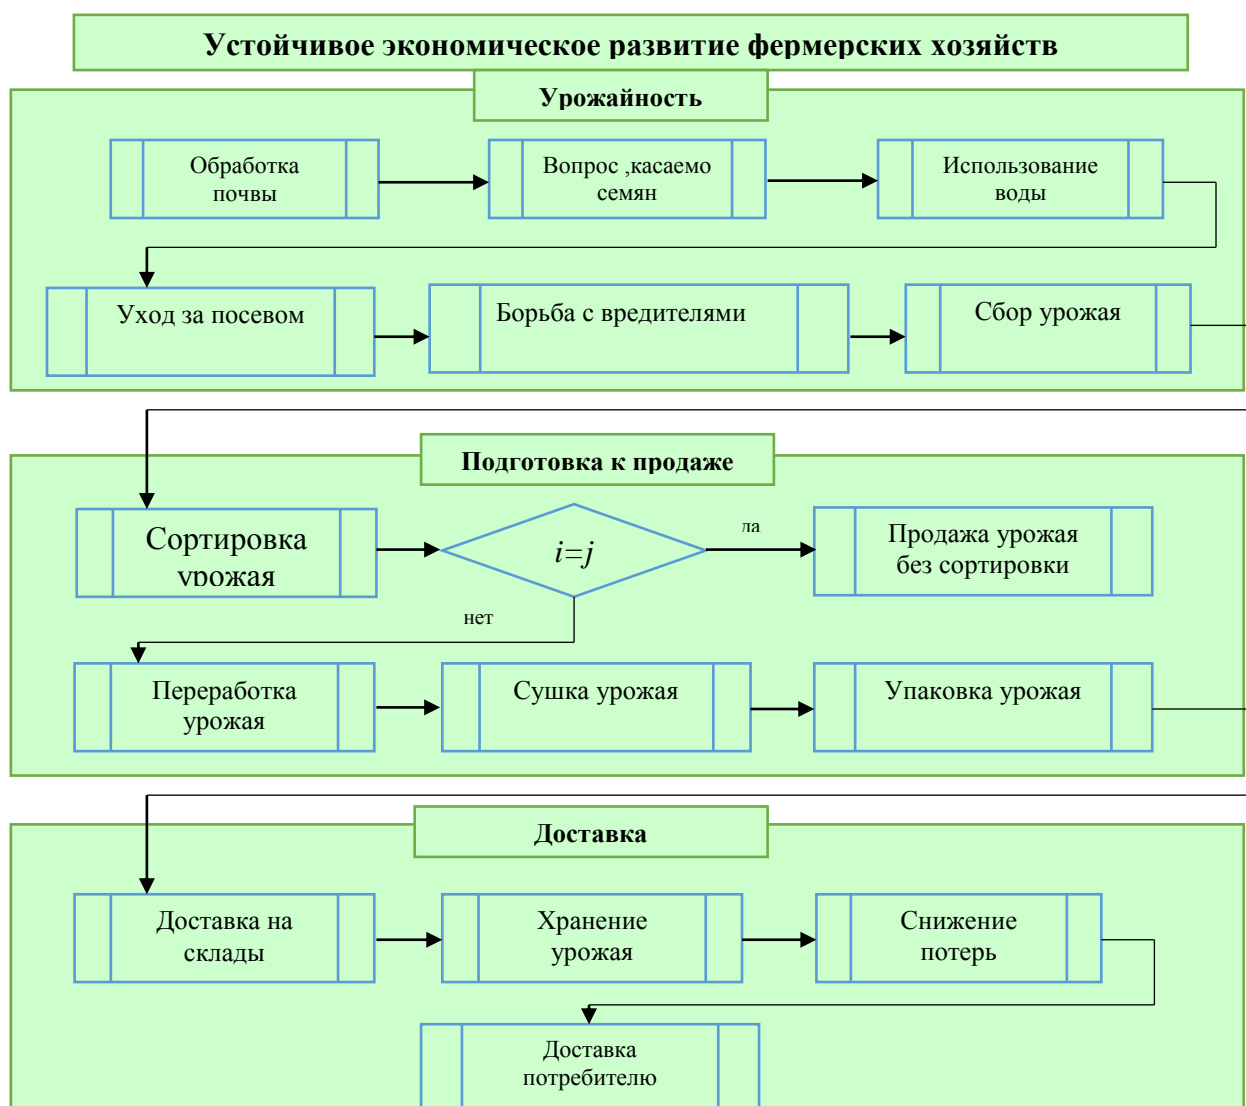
Устойчивое экономическое развитие фермерских хозяйств

Урожайность

Обработка почвы

Вопрос ,касаемо семян

Использование воды

Уход за посевом

Борьба с вредителями

Сбор урожая

Подготовка к продаже

Сортировка урожая

$i=j$

ла

Продажа урожая без сортировки

нет

Переработка урожая

Сушка урожая

Упаковка урожая

Доставка

Доставка на склады

Хранение урожая

Снижение потерь

Доставка потребителю